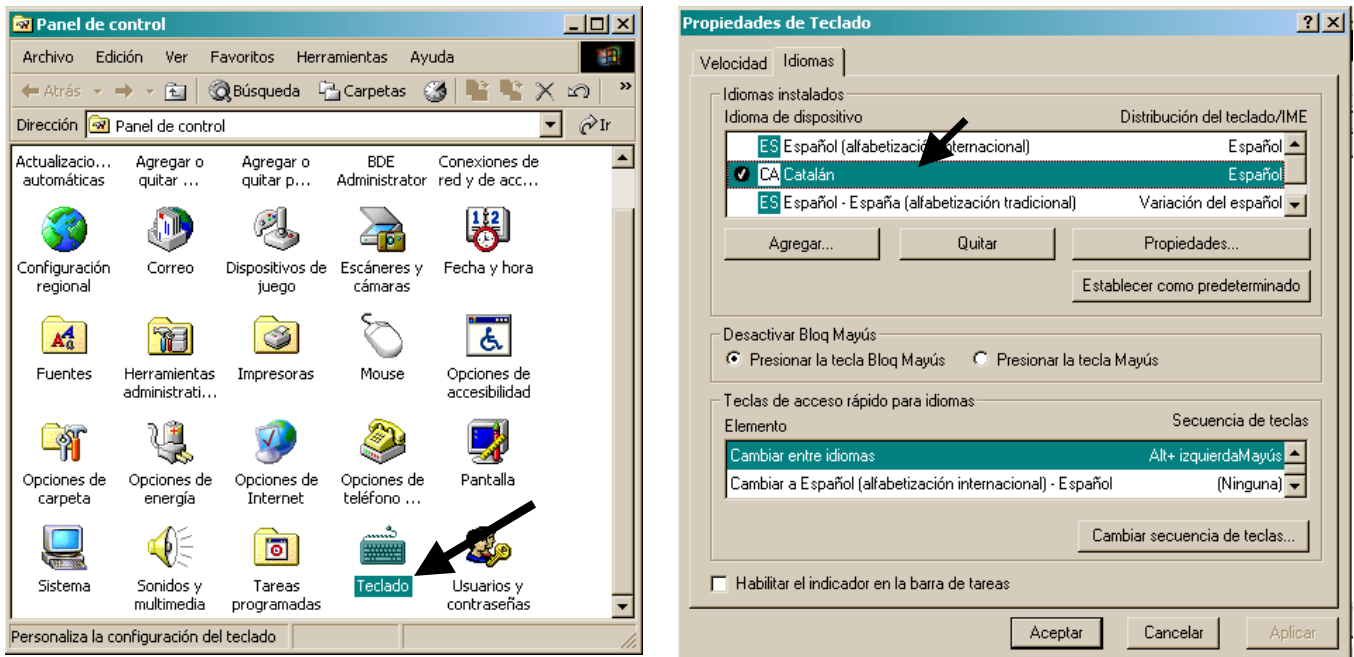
Panel de control

Archivo Edición Ver Favoritos Herramientas Ayuda

Atrás Búsqueda Carpetas

Dirección Panel de control Ir

Actualizacio... automáticas
Agregar o quitar ...
Agregar o quitar p...
BDE Administrator
Conexiones de red y de acc...
Configuración regional
Correo
Dispositivos de juego
Escáneres y cámaras
Fecha y hora
Fuentes
Herramientas administrati...
Impresoras
Mouse
Opciones de accesibilidad
Opciones de carpeta
Opciones de energía
Opciones de Internet
Opciones de teléfono ...
Pantalla
Sistema
Sonidos y multimedia
Tareas programadas
Teclado
Usuarios y contraseñas

Personaliza la configuración del teclado

Propiedades de Teclado

Velocidad Idiomas

Idiomas instalados
Idioma de dispositivo Distribución del teclado/IME
ES Español (alfabetización internacional) Español
CA Catalán Español
ES Español - España (alfabetización tradicional) Variación del español

Agregar... Quitar Propiedades...
Establecer como predeterminado

Desactivar Bloq Mayús
Presionar la tecla Bloq Mayús Presionar la tecla Mayús

Teclas de acceso rápido para idiomas
Elemento Secuencia de teclas
Cambiar entre idiomas Alt+ izquierdaMayús
Cambiar a Español (alfabetización internacional) - Español (Ninguna)

Cambiar secuencia de teclas...

Habilitar el indicador en la barra de tareas

Aceptar Cancelar Aplicar